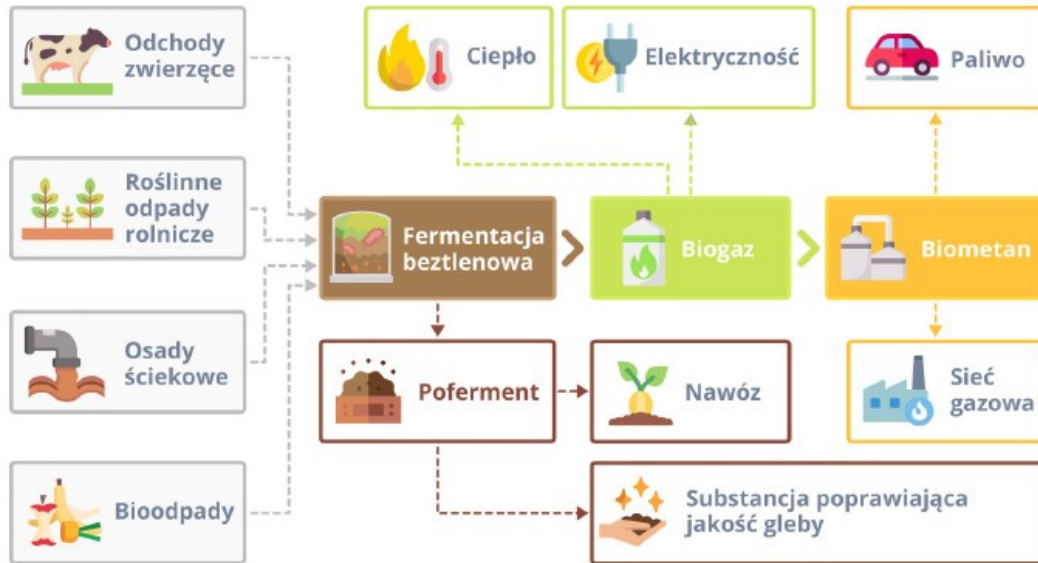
Odchody zwierzęce

Roślinne odpady rolnicze

Osady ściekowe

Bioodpady

Ciepło

Elektryczność

Paliwo

Fermentacja beztlenowa

Biogaz

Biometan

Poferment

Nawóz

Sieć gazowa

Substancja poprawiająca jakość gleby